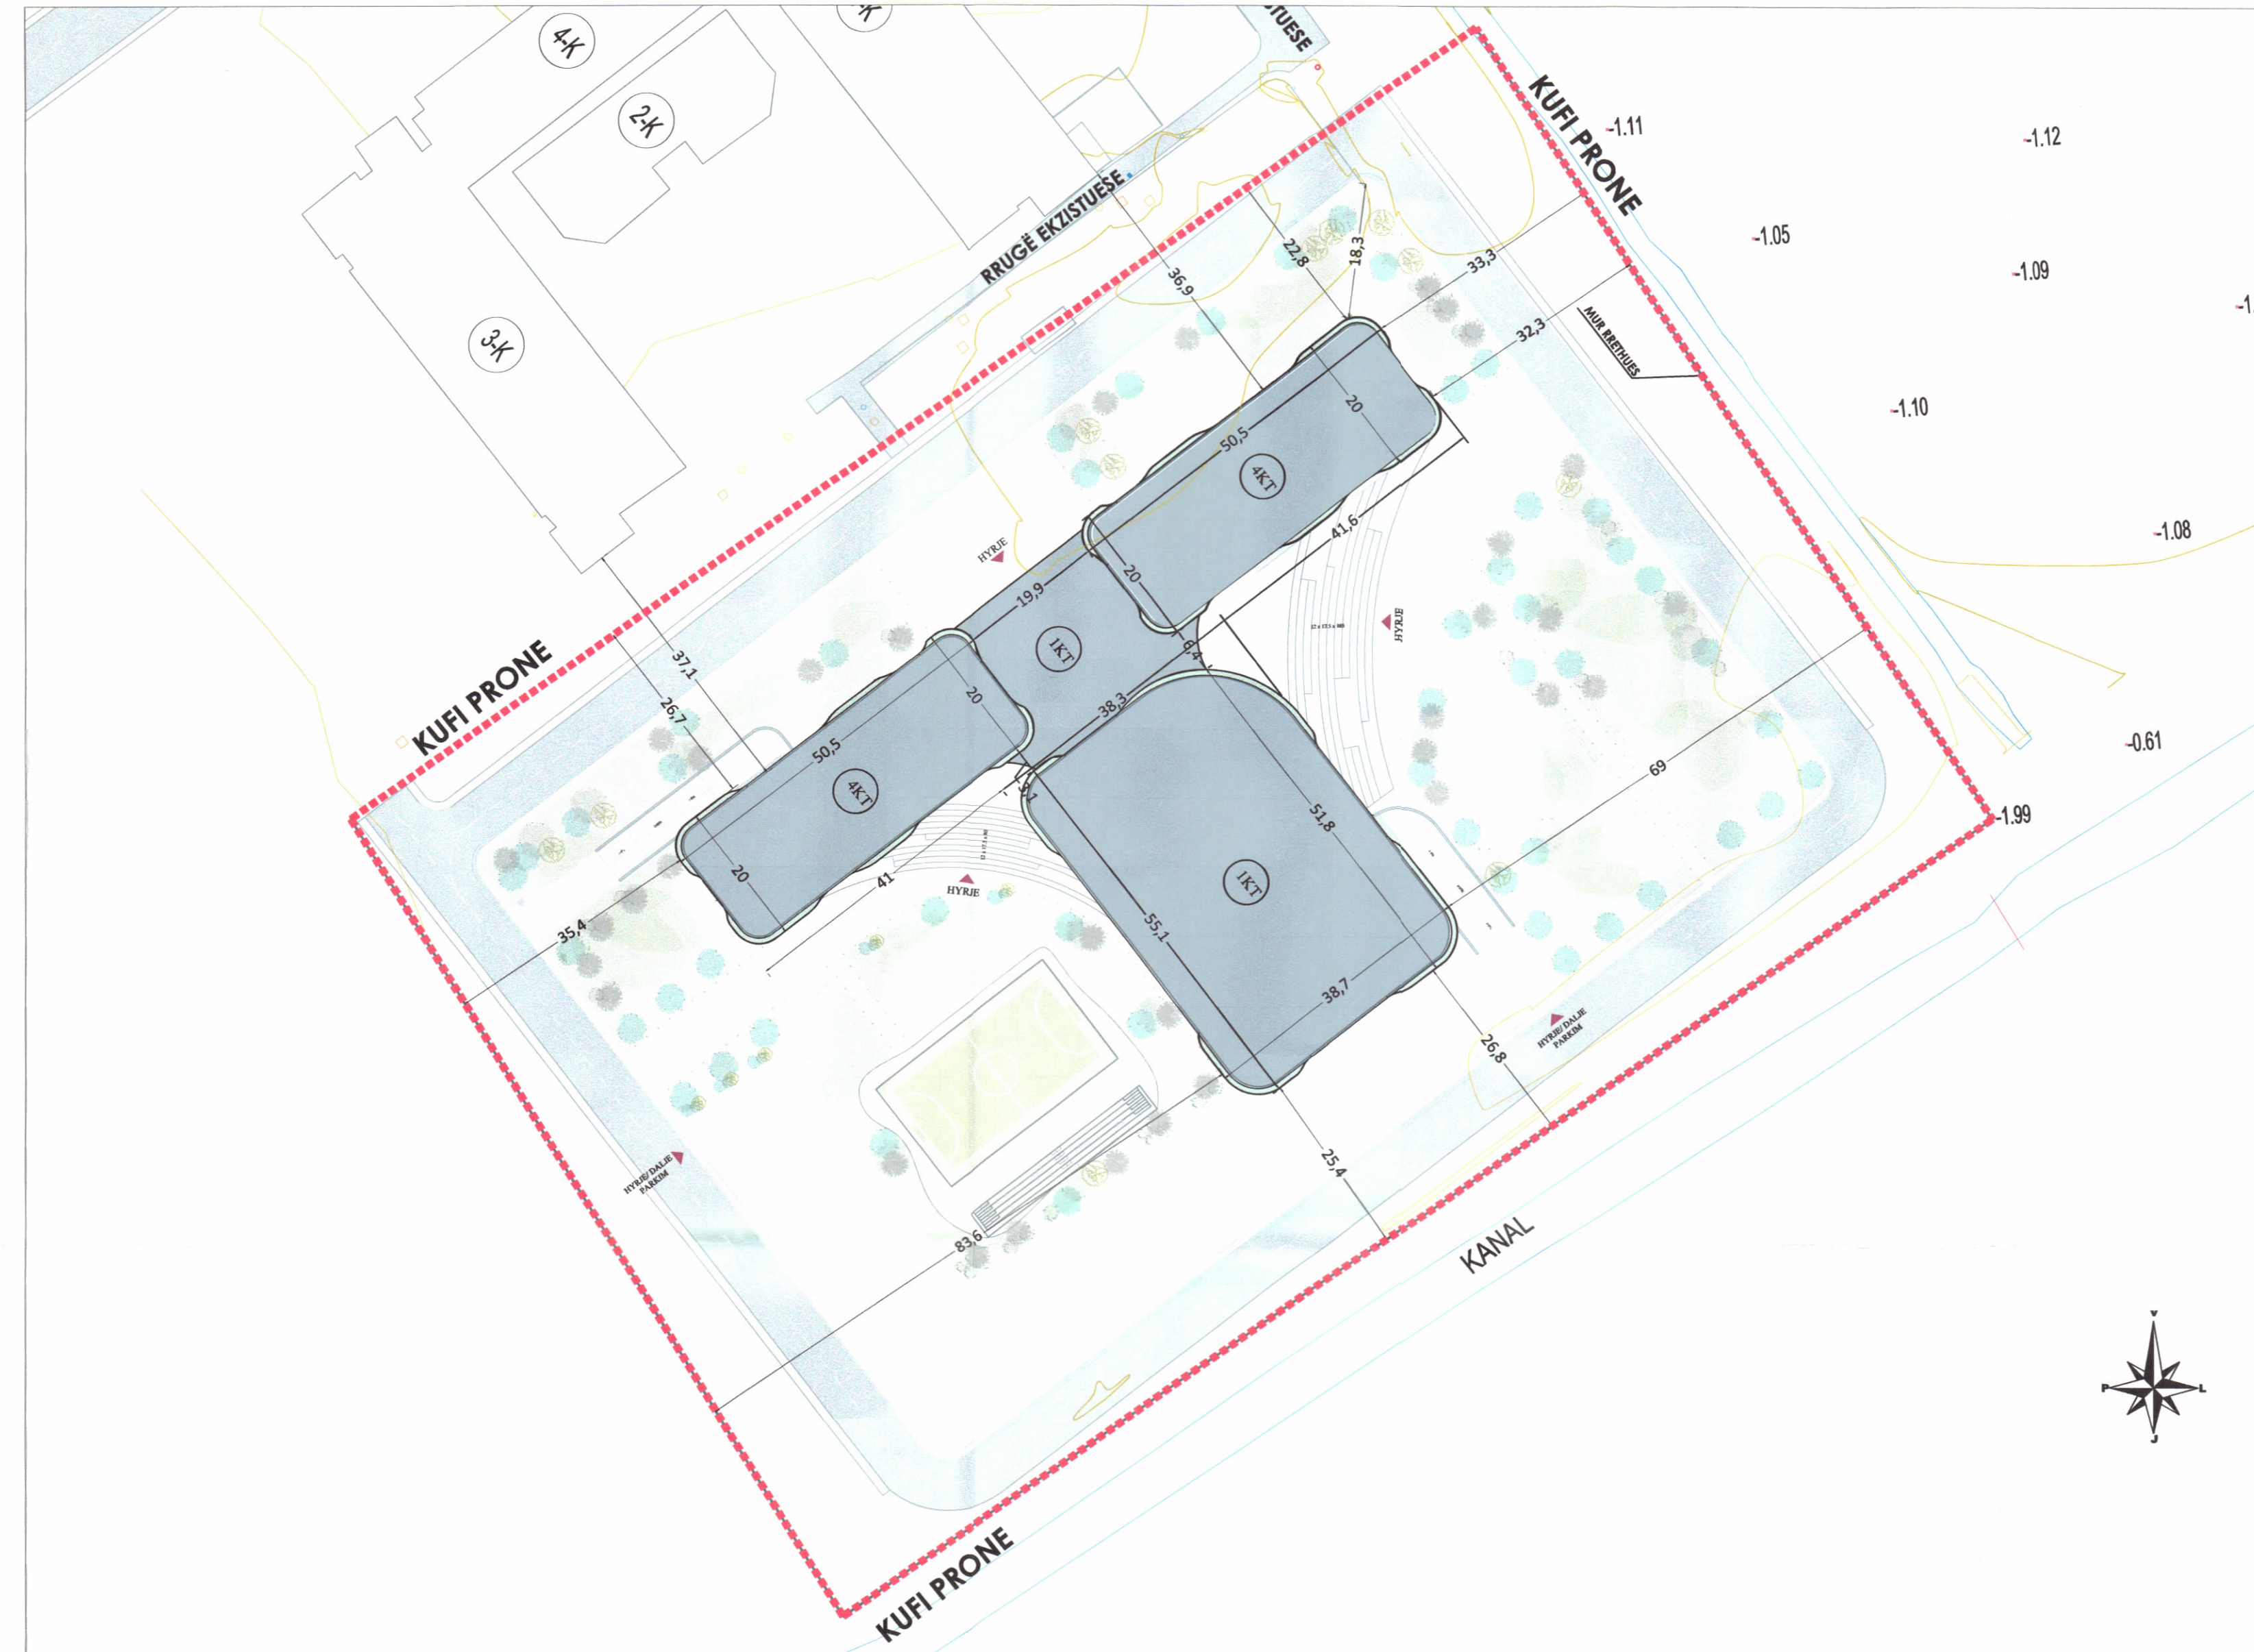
4-K
2-K
3-K
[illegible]TUESE
RRUGË EKZISTUESE
KUFI PRONE
-1.11
-1.12
-1.05
-1.09
-1.10
-1.08
-0.61
-1.99
MUR RRETHUES
22,8
18,3
36,9
33,3
32,3
20
50,5
4KT
41,6
20
19,9
1KT
6,4
HYRJE
HYRJE
KUFI PRONE
37,1
26,7
20
38,3
50,5
4KT
5,1
51,8
1KT
20
41
HYRJE
35,4
55,1
38,7
69
26,8
HYRJE/ DALJE PARKIM
HYRJE/ DALJE PARKIM
25,4
83,6
KANAL
KUFI PRONE
V
P
L
J